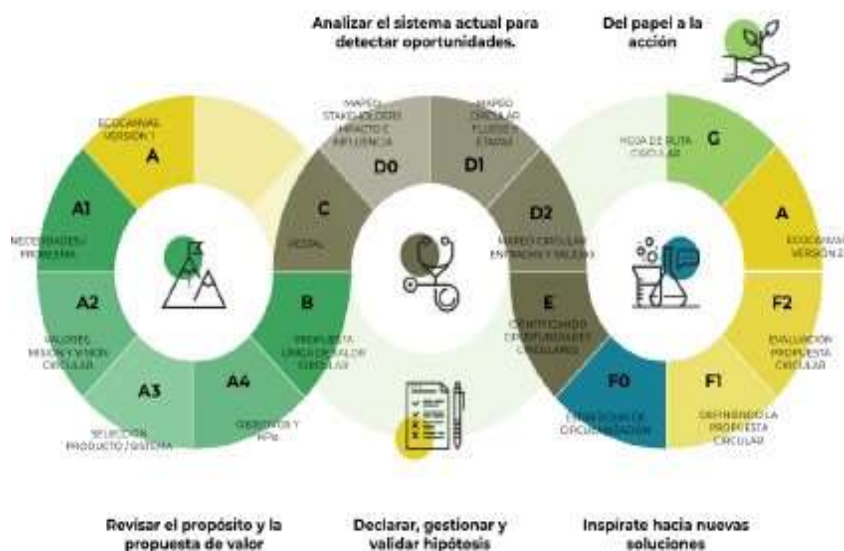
Analizar el sistema actual para detectar oportunidades.

Del papel a la acción

A
ECOCANVAS VERSIÓN 1

A1
NECESIDADES / PROBLEMA

A2
VALORES, MISIÓN Y VISIÓN CIRCULAR

A3
SELECCIÓN PRODUCTO / SISTEMA

A4
OBJETIVOS Y KPIs

B
PROPUESTA UNICA DE VALOR CIRCULAR

C
VISUAL

D0
MAPEO STAKEHOLDERS IMPACTO E INFLUENCIA

D1
MAPEO CIRCULAR FLUJOS Y ETAPAS

D2
MAPEO CIRCULAR ENTRADAS Y SALIDAS

E
IDENTIFICANDO OPORTUNIDADES CIRCULARES

F0
ESTRATEGIAS DE CIRCULARIZACIÓN

F1
DEFINIENDO LA PROPUESTA CIRCULAR

F2
EVALUACIÓN PROPUESTA CIRCULAR

A
ECOCANVAS VERSIÓN 2

G
HOJA DE RUTA CIRCULAR

Revisar el propósito y la propuesta de valor

Declarar, gestionar y validar hipótesis

Inspirate hacia nuevas soluciones